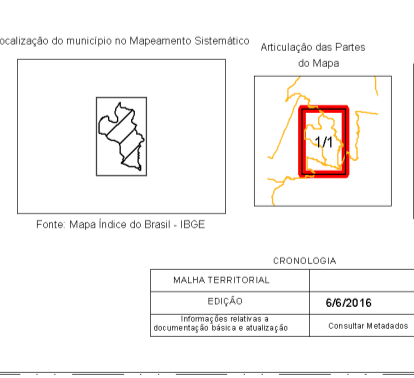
ocalização do município no Mapeamento Sistemático

Articulação das Partes do Mapa

1/1

Fonte: Mapa Índice do Brasil - IBGE

CRONOLOGIA

| MALHA TERRITORIAL | |
|---|---|
| EDIÇÃO | 6/6/2016 |
| Informações relativas a documentação básica e atualização | Consultar Metadados |